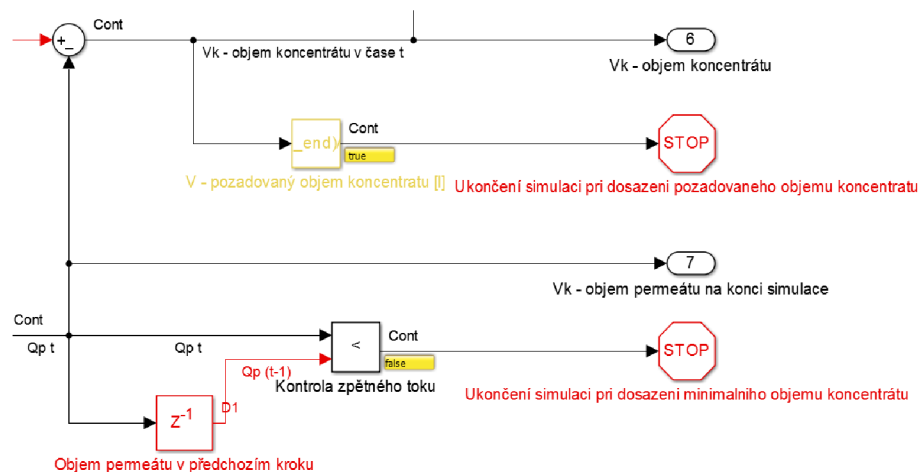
+
_
Cont

Vk - objem koncentrátu v čase t

6

Vk - objem koncentrátu

_end)

Cont

true

STOP

V - pozadovaný objem koncentratu [l]

Ukončení simulaci pri dosazeni pozadovaneho objemu koncentratu

7

Vk - objem permeátu na konci simulace

Cont

Qp t

Qp t

<

Cont

false

STOP

Qp (t-1)

Kontrola zpětného toku

Ukončení simulaci pri dosazeni minimalniho objemu koncentrátu

$z^{-1}$

D1

Objem permeátu v předchozím kroku